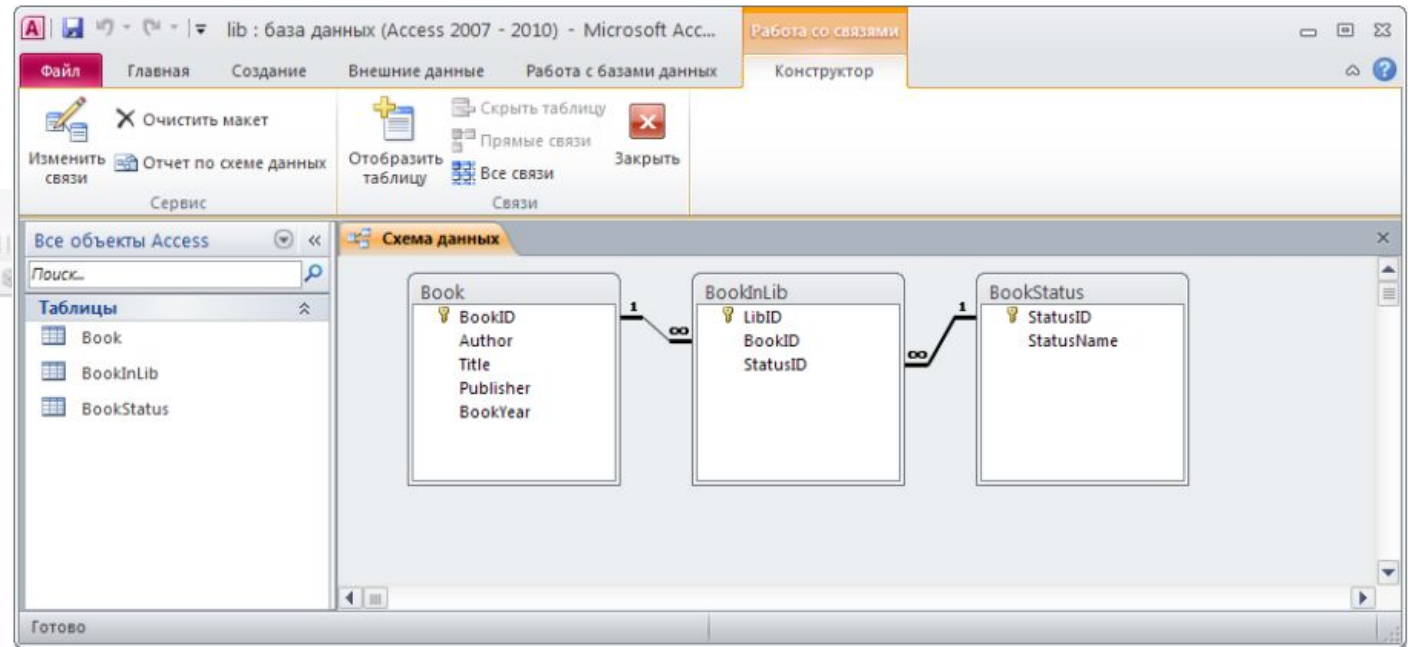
lib : база данных (Access 2007 - 2010) - Microsoft Acc... Работа со связями

Файл Главная Создание Внешние данные Работа с базами данных Конструктор

Изменить связи
Очистить макет
Отчет по схеме данных
Сервис

Отобразить таблицу
Скрыть таблицу
Прямые связи
Все связи
Закрыть
Связи

Все объекты Access
Поиск...
Таблицы
Book
BookInLib
BookStatus

Схема данных

Book
BookID
Author
Title
Publisher
BookYear

1 ∞

BookInLib
LibID
BookID
StatusID

∞ 1

BookStatus
StatusID
StatusName

Готово